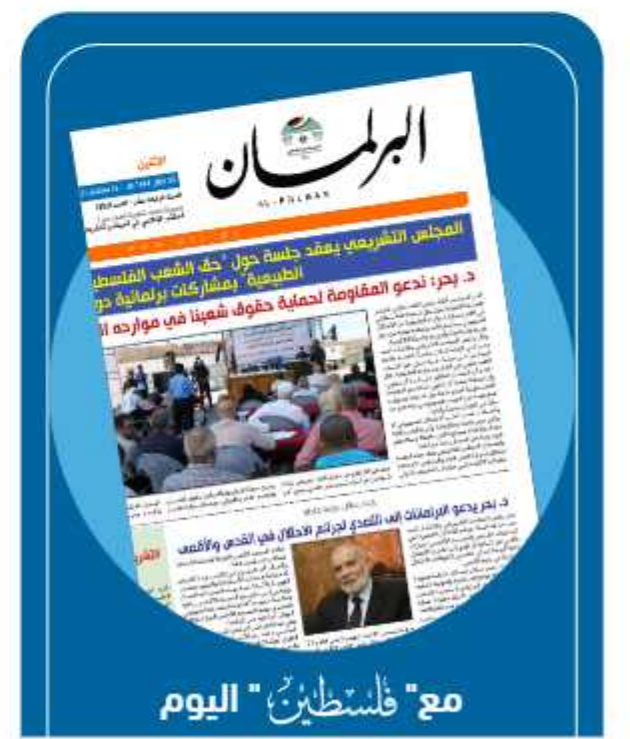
البرلمان
AL-BARLAMAN

المجلس التشريعي يعقد جلسة حول "حق الشعب الفلسط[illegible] الطبيعية" بمشاركات برلمانية دو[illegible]

د. بحر: ندعو المقاومة لحماية حقوق شعبنا في موارده ا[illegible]

د. بحر يدعو البرلمانات إلى التصدي لجرائم الاحتلال في القدس والأقصى

مع "فلسطين" اليوم